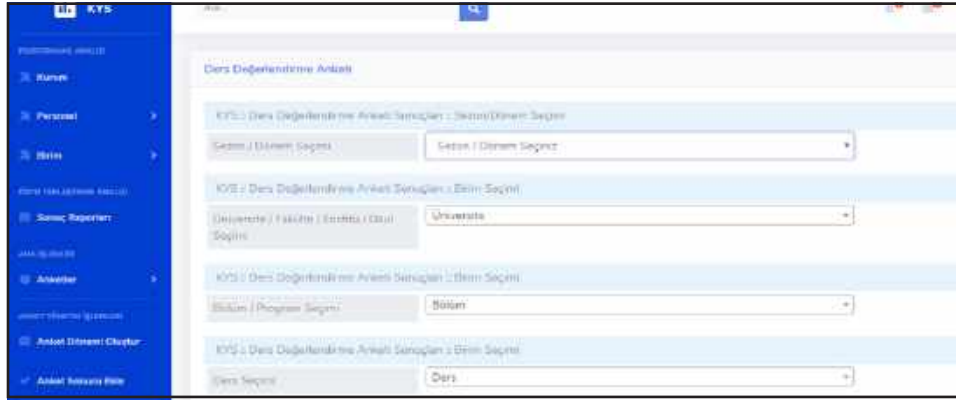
KYS

Ara...

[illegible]

Kurum

Personel

Birim

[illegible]

Süreç Raporları

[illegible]

Anketler

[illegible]

Anket Dönemi Oluştur

Anket Sonucu Bile

Ders Değerlendirme Anketi

KYS : Ders Değerlendirme Anketi Sonuçları : Sezon/Dönem Seçimi

Sezon / Dönem Seçimi

Sezon / Dönem Seçiniz

KYS : Ders Değerlendirme Anketi Sonuçları : Birim Seçimi

Üniversite / Fakülte / Enstitü / Okul Seçimi

Üniversite

KYS : Ders Değerlendirme Anketi Sonuçları : Birim Seçimi

Bölüm / Program Seçimi

Bölüm

KYS : Ders Değerlendirme Anketi Sonuçları : Birim Seçimi

Ders Seçimi

Ders